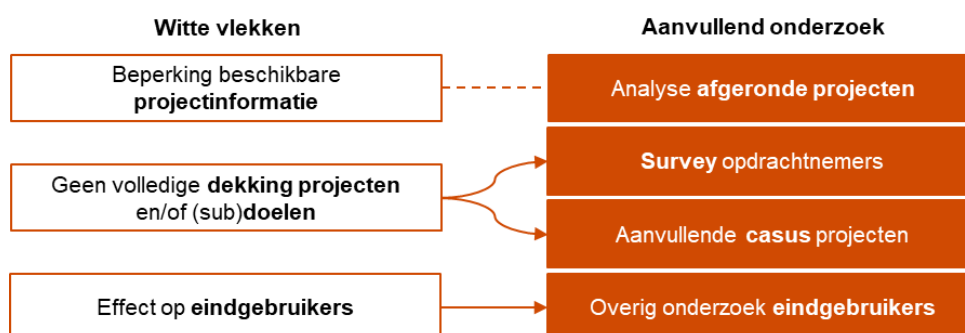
Witte vlekken

Aanvullend onderzoek

Beperking beschikbare projectinformatie

Analyse afgeronde projecten

Geen volledige dekking projecten en/of (sub)doelen

Survey opdrachtnemers

Aanvullende casus projecten

Effect op eindgebruikers

Overig onderzoek eindgebruikers